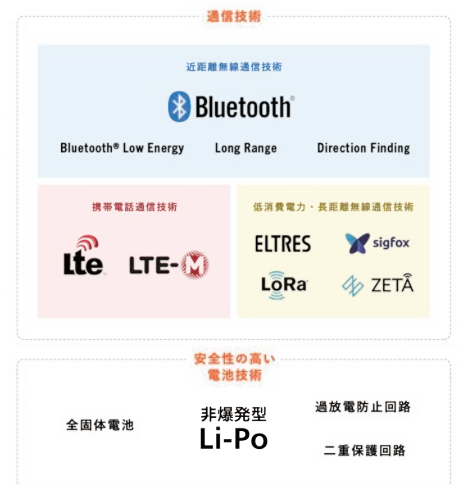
通信技術

近距離無線通信技術

Bluetooth®

Bluetooth® Low Energy

Long Range

Direction Finding

携帯電話通信技術

Lte

LTE-M

低消費電力・長距離無線通信技術

ELTRES

sigfox

LoRa

ZETA

安全性の高い電池技術

全固体電池

非爆発型 Li-Po

過放電防止回路

二重保護回路